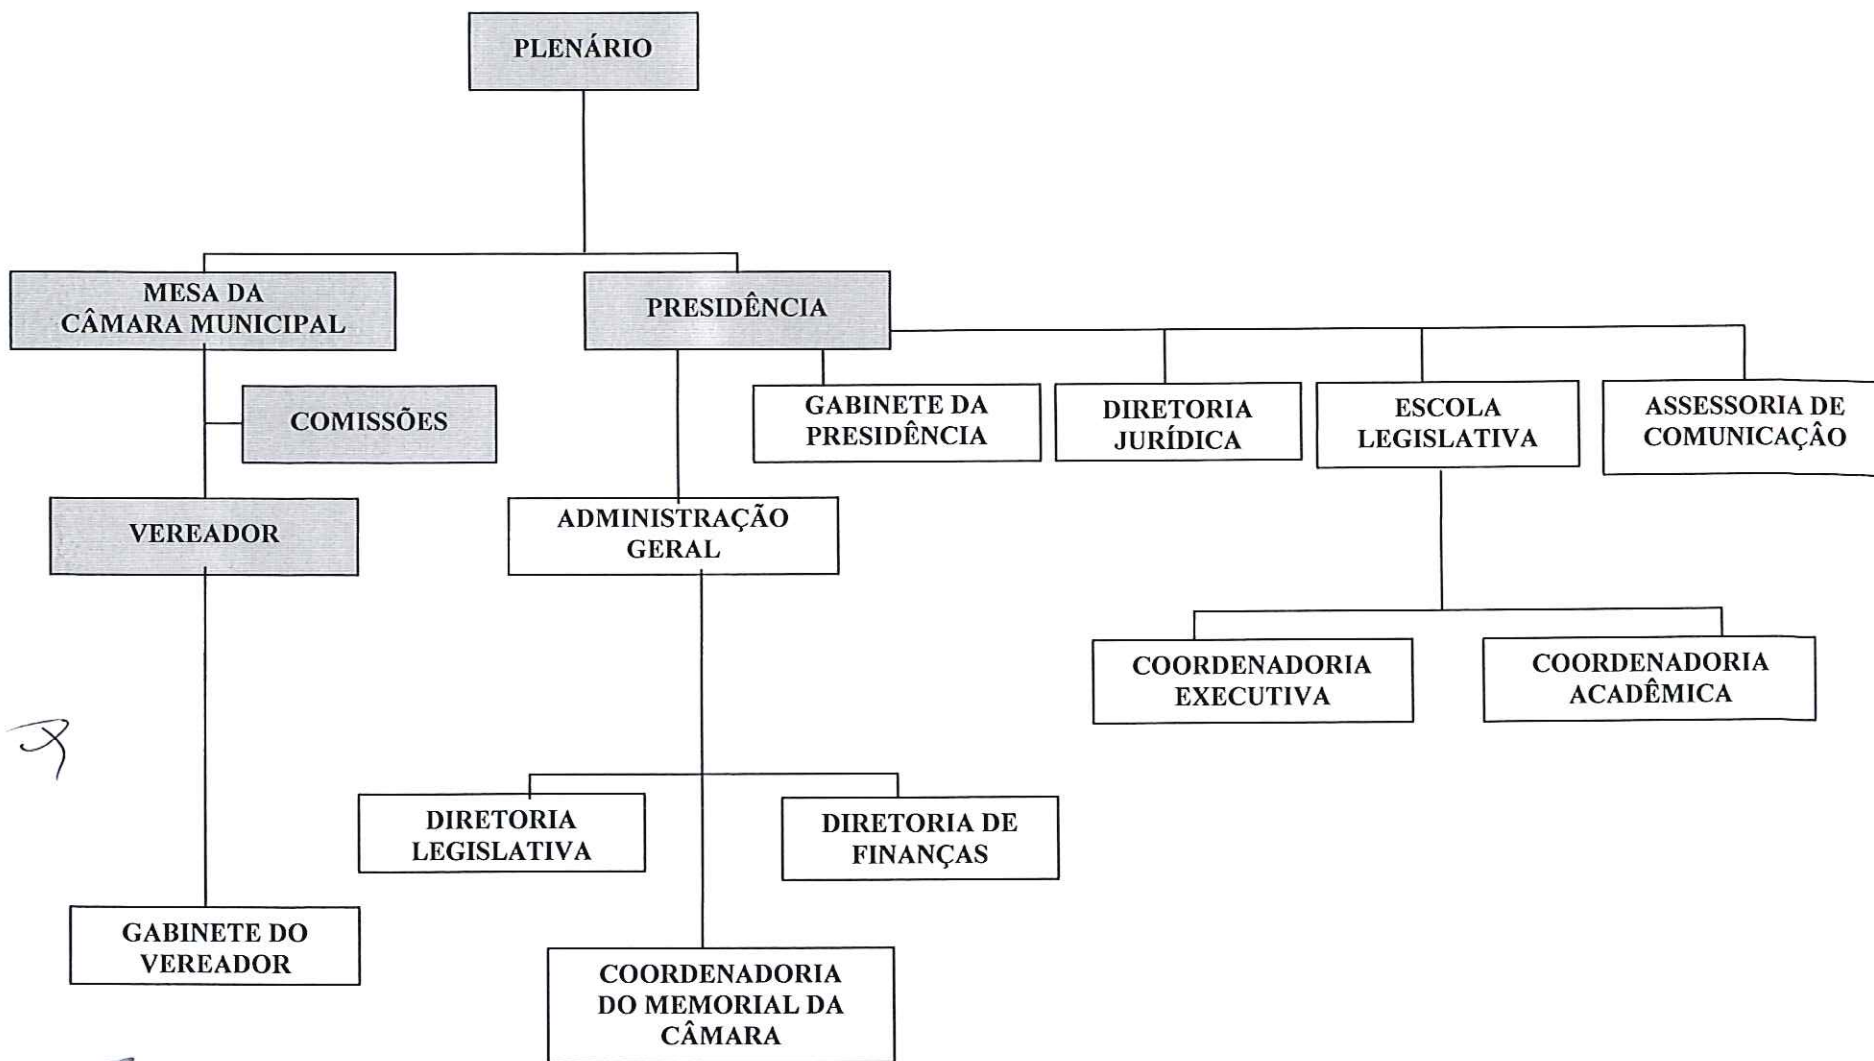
PLENÁRIO

MESA DA CÂMARA MUNICIPAL

PRESIDÊNCIA

COMISSÕES

GABINETE DA PRESIDÊNCIA

DIRETORIA JURÍDICA

ESCOLA LEGISLATIVA

ASSESSORIA DE COMUNICAÇÃO

VEREADOR

ADMINISTRAÇÃO GERAL

COORDENADORIA EXECUTIVA

COORDENADORIA ACADÊMICA

DIRETORIA LEGISLATIVA

DIRETORIA DE FINANÇAS

GABINETE DO VEREADOR

COORDENADORIA DO MEMORIAL DA CÂMARA